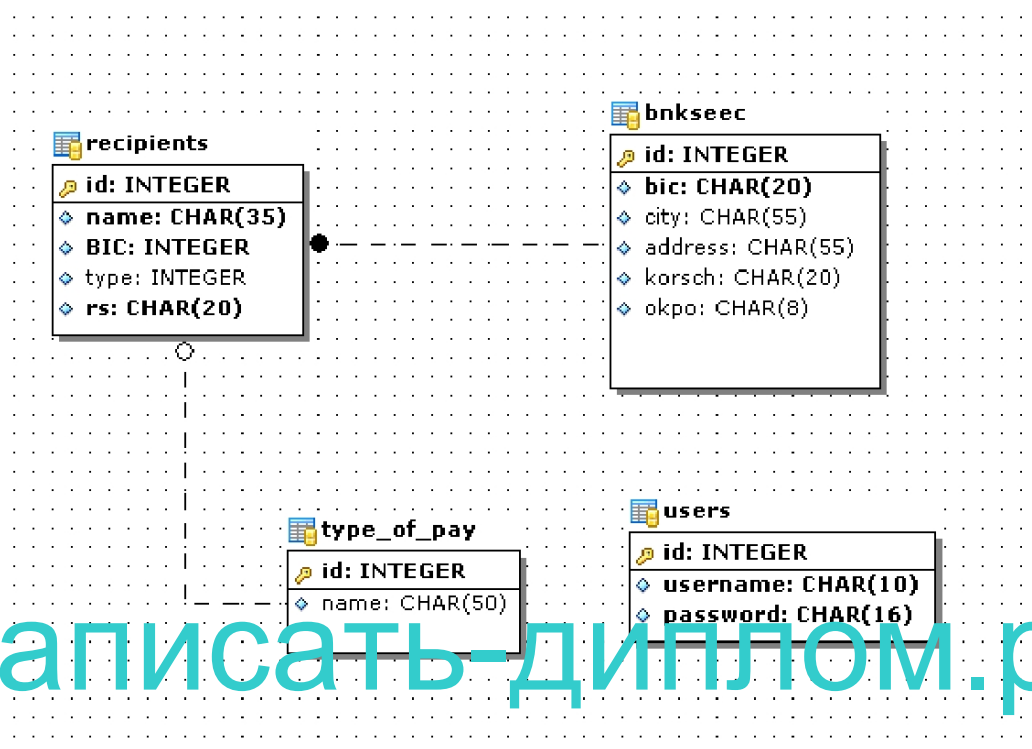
recipients

id: INTEGER
name: CHAR(35)
BIC: INTEGER
type: INTEGER
rs: CHAR(20)

bnkseec

id: INTEGER
bic: CHAR(20)
city: CHAR(55)
address: CHAR(55)
korsch: CHAR(20)
okpo: CHAR(8)

type_of_pay

id: INTEGER
name: CHAR(50)

users

id: INTEGER
username: CHAR(10)
password: CHAR(16)

аписать-диплом.р